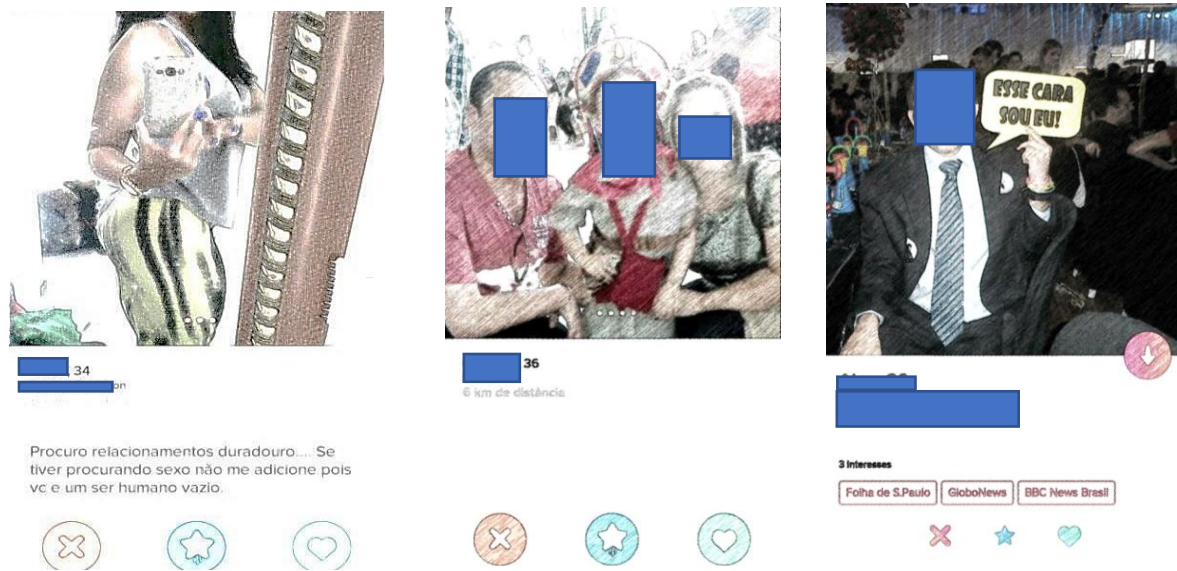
34

Procuro relacionamentos duradouro.... Se tiver procurando sexo não me adicione pois vc e um ser humano vazio.

36

6 km de distância

ESSE CARA SOU EU!

3 Interesses

Folha de S.Paulo

GloboNews

BBC News Brasil